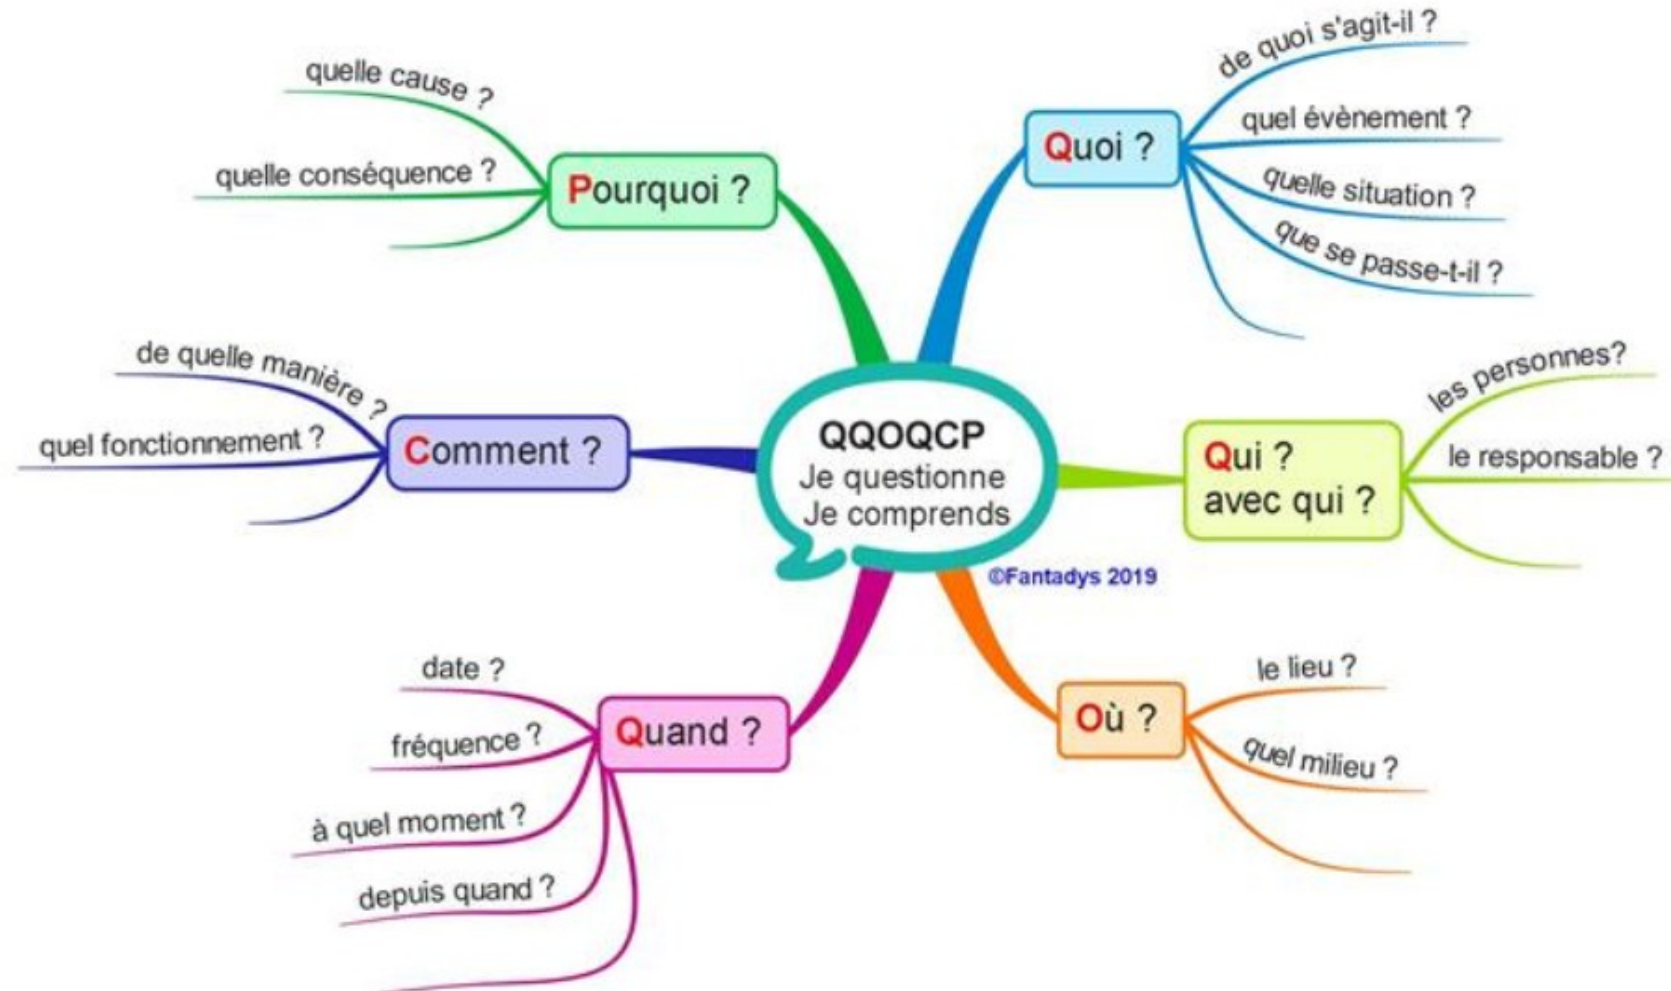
QQOQCP
Je questionne
Je comprends

©Fantadys 2019

Quoi ?
de quoi s'agit-il ?
quel évènement ?
quelle situation ?
que se passe-t-il ?

Qui ?
avec qui ?
les personnes?
le responsable ?

Où ?
le lieu ?
quel milieu ?

Quand ?
date ?
fréquence ?
à quel moment ?
depuis quand ?

Comment ?
de quelle manière ?
quel fonctionnement ?

Pourquoi ?
quelle cause ?
quelle conséquence ?